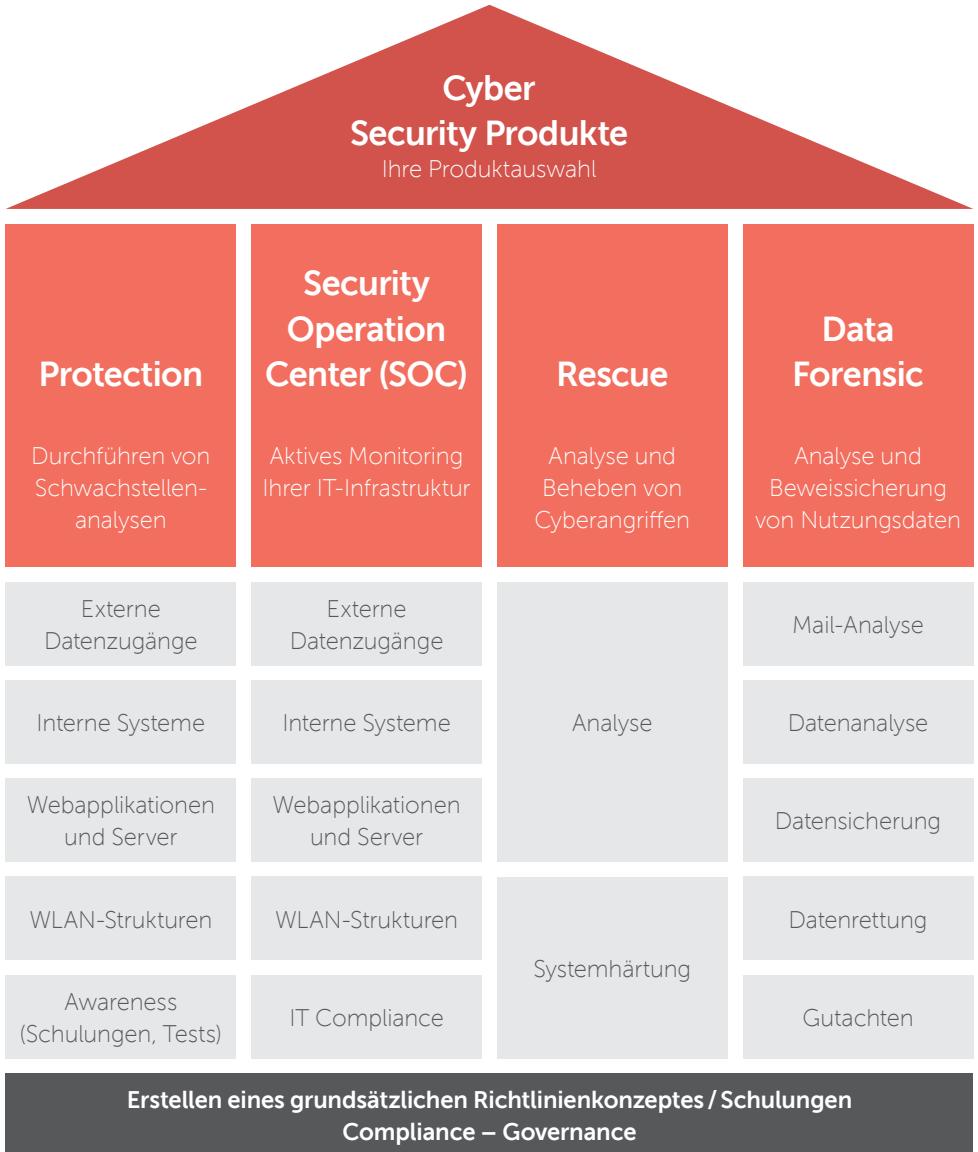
Cyber
Security Produkte
Ihre Produktauswahl

Protection

Durchführen von Schwachstellenanalysen

Security Operation Center (SOC)

Aktives Monitoring Ihrer IT-Infrastruktur

Rescue

Analyse und Beheben von Cyberangriffen

Data Forensic

Analyse und Beweissicherung von Nutzungsdaten

Externe Datenzugänge

Interne Systeme

Webapplikationen und Server

WLAN-Strukturen

Awareness (Schulungen, Tests)

Externe Datenzugänge

Interne Systeme

Webapplikationen und Server

WLAN-Strukturen

IT Compliance

Analyse

Systemhärtung

Mail-Analyse

Datenanalyse

Datensicherung

Datenrettung

Gutachten

Erstellen eines grundsätzlichen Richtlinienkonzeptes / Schulungen
Compliance – Governance